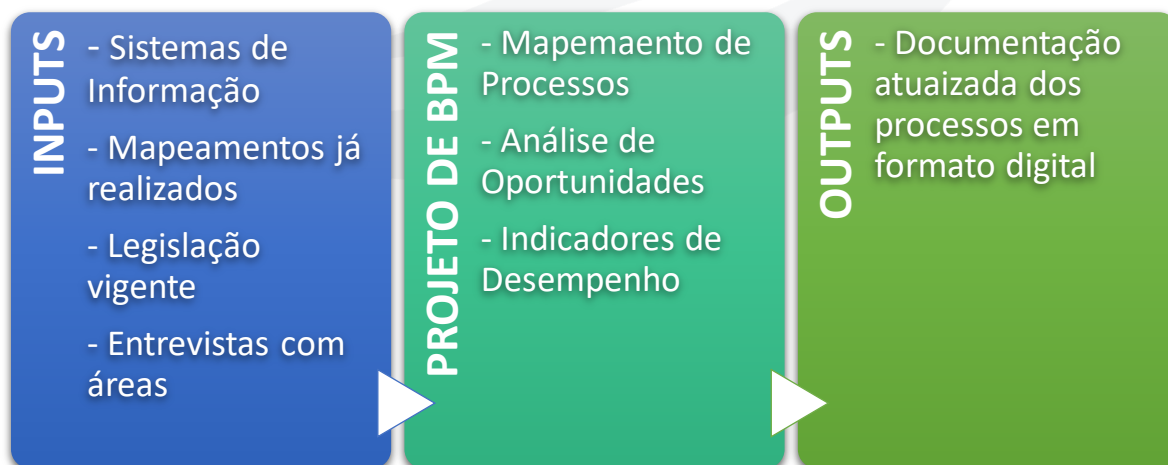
INPUTS

- Sistemas de Informação

- Mapeamentos já realizados

- Legislação vigente

- Entrevistas com áreas

PROJETO DE BPM

- Mapemaento de Processos

- Análise de Oportunidades

- Indicadores de Desempenho

OUTPUTS

- Documentação atuaizada dos processos em formato digital